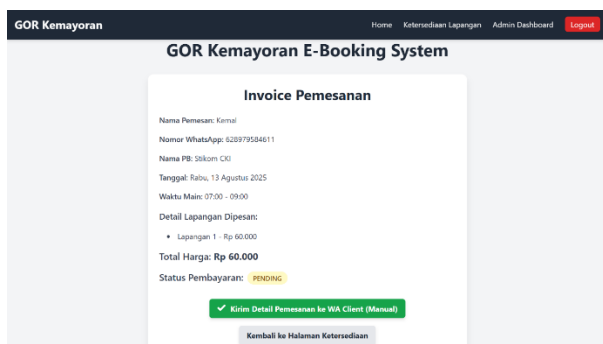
GOR Kemayoran

Home Ketersediaan Lapangan Admin Dashboard Logout

GOR Kemayoran E-Booking System

Invoice Pemesanan

Nama Pemesan: Kemal

Nomor WhatsApp: 628979584611

Nama PB: Stikom CKI

Tanggal: Rabu, 13 Agustus 2025

Waktu Main: 07:00 - 09:00

Detail Lapangan Dipesan:

- Lapangan 1 - Rp 60.000

Total Harga: Rp 60.000

Status Pembayaran: PENDING

✔ Kirim Detail Pemesanan ke WA Client (Manual)

Kembali ke Halaman Ketersediaan